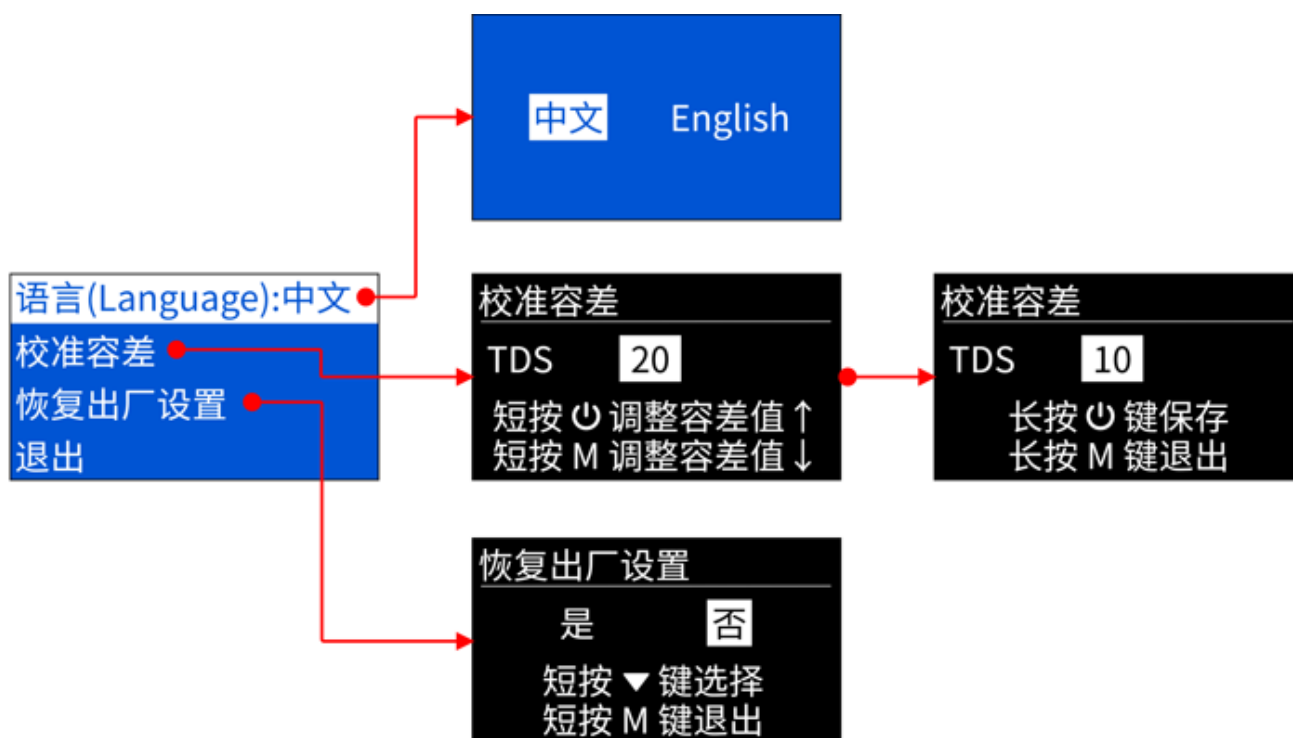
中文 English

语言(Language):中文
校准容差
恢复出厂设置
退出

校准容差
TDS 20
短按 ⏻ 调整容差值↑
短按 M 调整容差值↓

校准容差
TDS 10
长按 ⏻ 键保存
长按 M 键退出

恢复出厂设置
是 否
短按 ▼ 键选择
短按 M 键退出